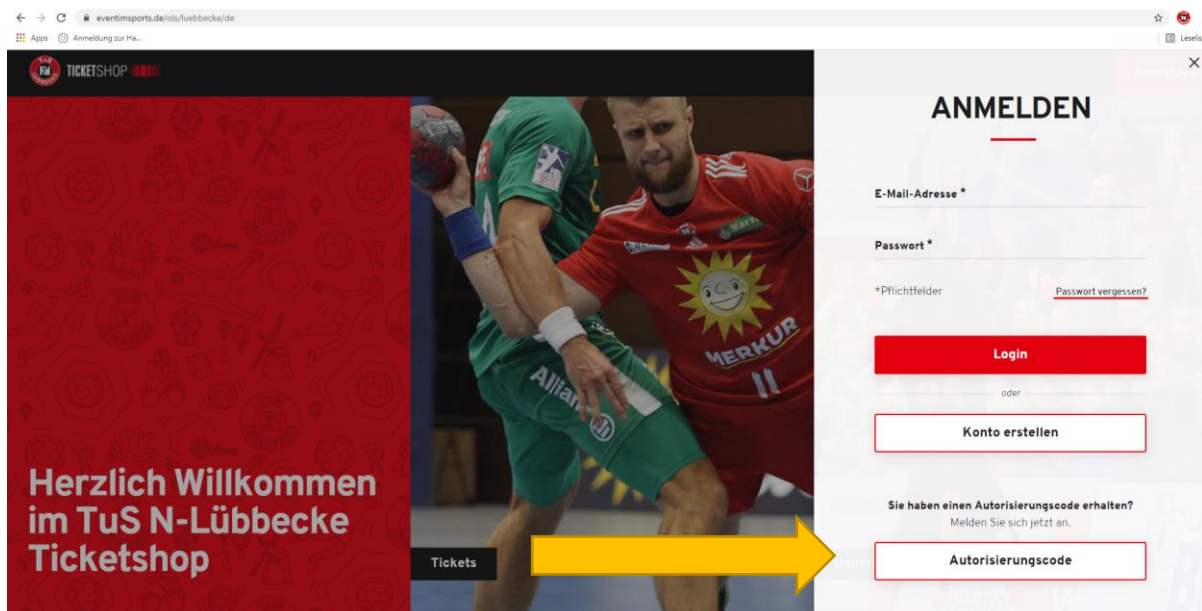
eventimsports.de/ols/luebbecke/de

Apps Anmeldung zur Ha...

Lesels

TICKETSHOP

Herzlich Willkommen im TuS N-Lübbecke Ticketshop

Tickets

MERKUR 11

Allianz

ANMELDEN

E-Mail-Adresse *

Passwort *

*Pflichtfelder

Passwort vergessen?

Login

oder

Konto erstellen

Sie haben einen Autorisierungscode erhalten?
Melden Sie sich jetzt an.

Autorisierungscode